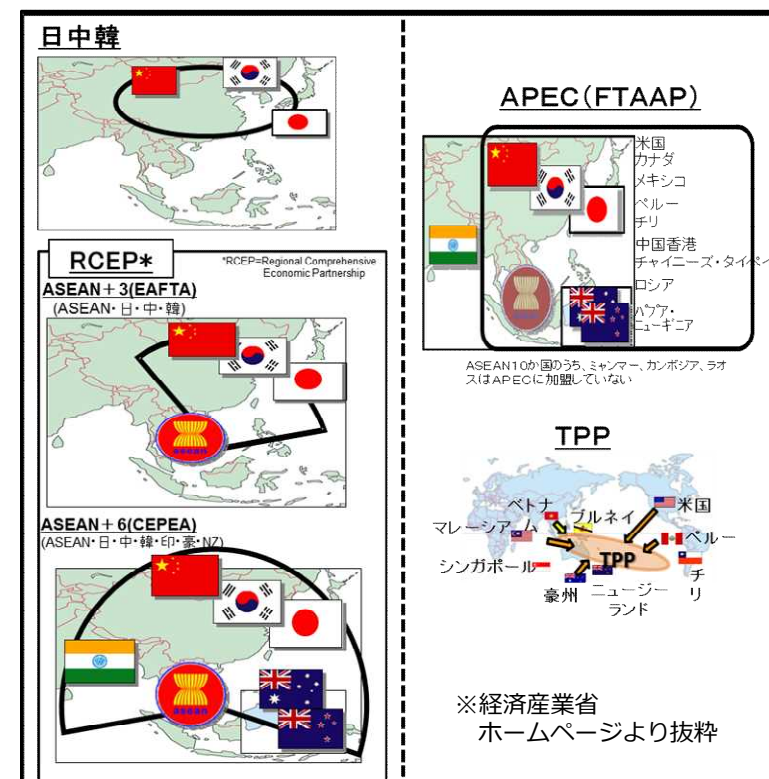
日中韓

RCEP*

*RCEP=Regional Comprehensive Economic Partnership

ASEAN＋3(EAFTA)
(ASEAN･日･中･韓)

ASEAN＋6(CEPEA)
(ASEAN･日･中･韓･印･豪･NZ)

APEC(FTAAP)

米国
カナダ
メキシコ
ペルー
チリ
中国香港
チャイニーズ・タイペ
ロシア
パプア・ニューギニア

ASEAN10か国のうち、ミャンマー、カンボジア、ラオスはAPECに加盟していない

TPP

ベトナム
ブルネイ
米国
マレーシア
ペルー
TPP
シンガポール
チリ
豪州
ニュージーランド

※経済産業省
ホームページより抜粋